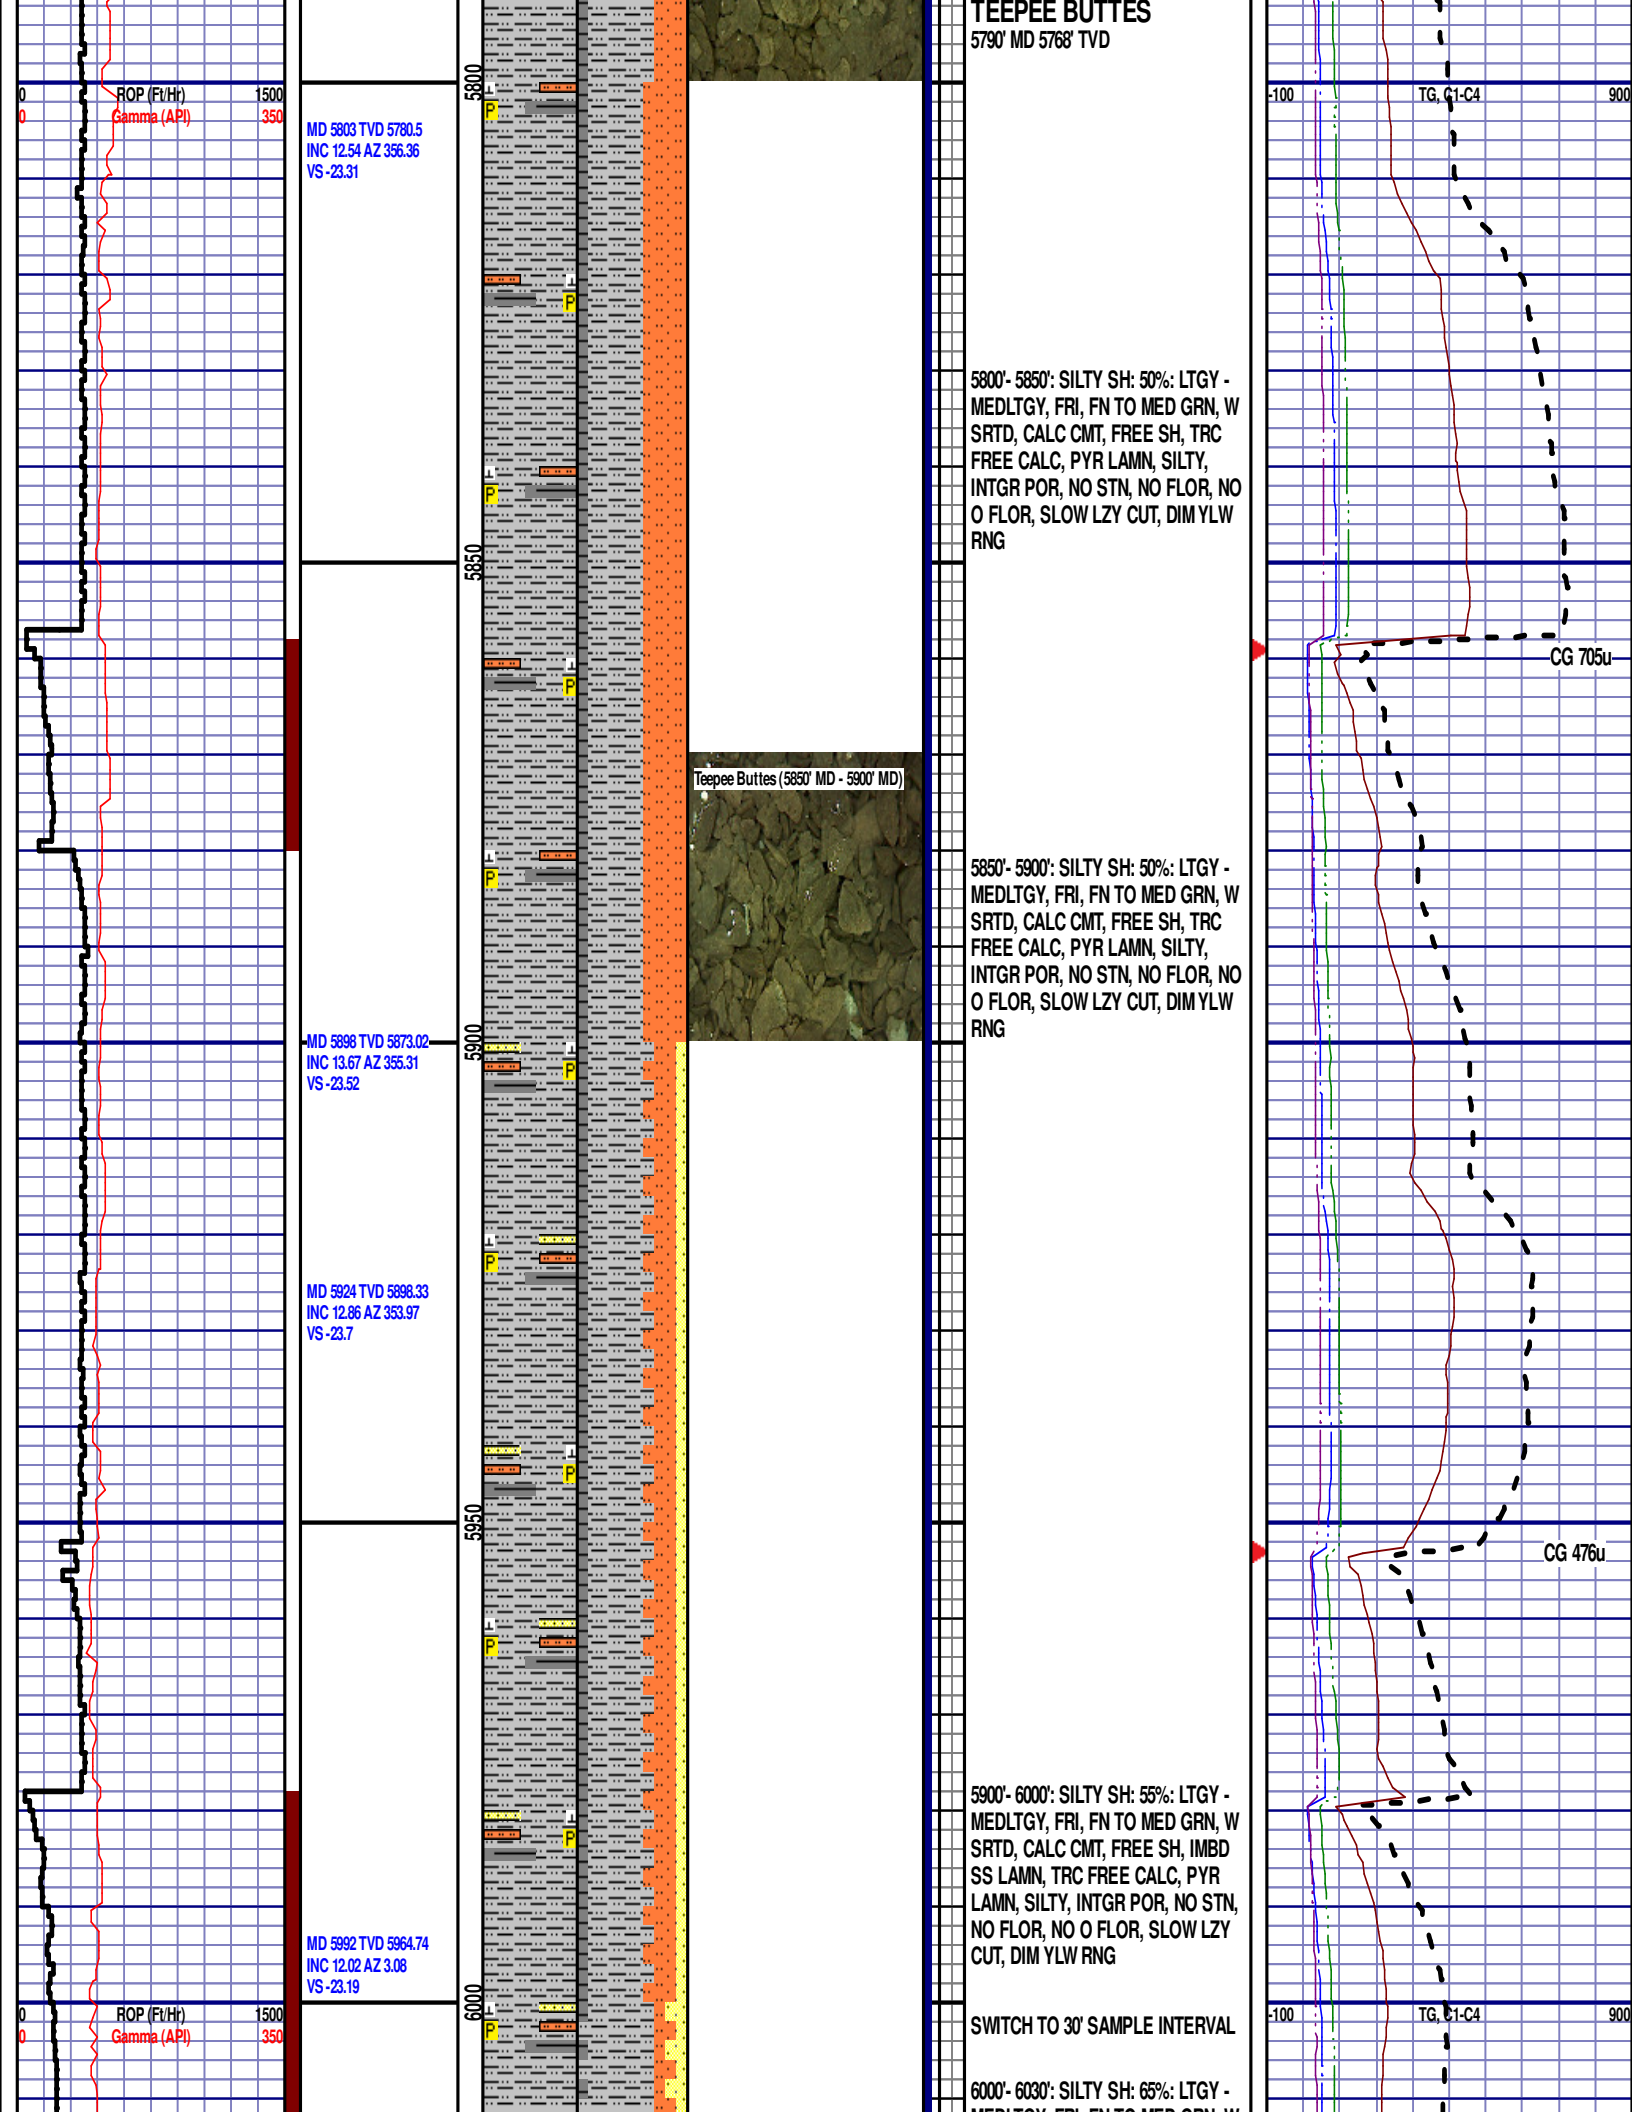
TEEPEE BUTTES
5790' MD 5768' TVD

0 ROP (Ft/Hr) 1500
0 Gamma (API) 350

MD 5803 TVD 5780.5
INC 12.54 AZ 356.36
VS -23.31

5800

-100 TG, C1-C4 900

5800'- 5850': SILTY SH: 50%: LTGY - MEDLTGY, FRI, FN TO MED GRN, W SRTD, CALC CMT, FREE SH, TRC FREE CALC, PYR LAMN, SILTY, INTGR POR, NO STN, NO FLOR, NO O FLOR, SLOW LZY CUT, DIM YLW RNG

5850

CG 705u

Teepee Buttes (5850' MD - 5900' MD)

5850'- 5900': SILTY SH: 50%: LTGY - MEDLTGY, FRI, FN TO MED GRN, W SRTD, CALC CMT, FREE SH, TRC FREE CALC, PYR LAMN, SILTY, INTGR POR, NO STN, NO FLOR, NO O FLOR, SLOW LZY CUT, DIM YLW RNG

MD 5898 TVD 5873.02
INC 13.67 AZ 355.31
VS -23.52

5900

MD 5924 TVD 5898.33
INC 12.86 AZ 353.97
VS -23.7

5950

CG 476u

5900'- 6000': SILTY SH: 55%: LTGY - MEDLTGY, FRI, FN TO MED GRN, W SRTD, CALC CMT, FREE SH, IMBD SS LAMN, TRC FREE CALC, PYR LAMN, SILTY, INTGR POR, NO STN, NO FLOR, NO O FLOR, SLOW LZY CUT, DIM YLW RNG

MD 5992 TVD 5964.74
INC 12.02 AZ 3.08
VS -23.19

0 ROP (Ft/Hr) 1500
0 Gamma (API) 350

6000

-100 TG, C1-C4 900

SWITCH TO 30' SAMPLE INTERVAL

6000'- 6030': SILTY SH: 65%: LTGY - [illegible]